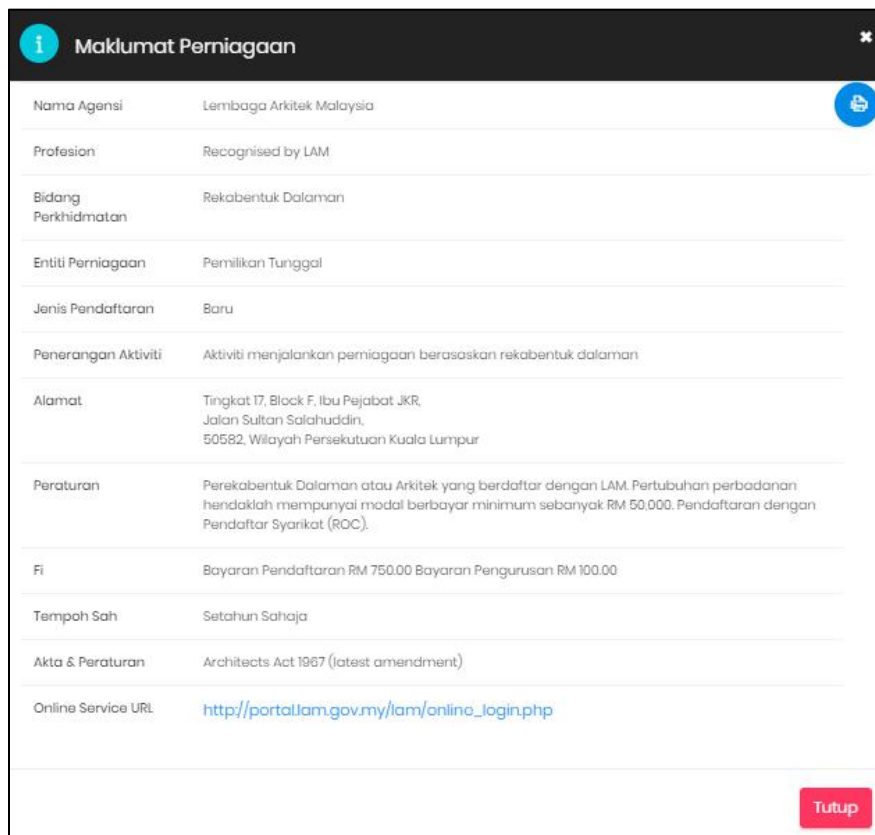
Maklumat Perniagaan

| | |
|---|---|
| Nama Agensi | Lembaga Arkitek Malaysia |
| Profesion | Recognised by LAM |
| Bidang Perkhidmatan | Rekabentuk Dalaman |
| Entiti Perniagaan | Pemilikan Tunggal |
| Jenis Pendaftaran | Baru |
| Penerangan Aktiviti | Aktiviti menjalankan perniagaan berasaskan rekabentuk dalaman |
| Alamat | Tingkat 17, Block F, Ibu Pejabat JKR, Jalan Sultan Salahuddin, 50582, Wilayah Persekutuan Kuala Lumpur |
| Peraturan | Perekabentuk Dalaman atau Arkitek yang berdaftar dengan LAM. Pertubuhan perbadanan hendaklah mempunyai modal berbayar minimum sebanyak RM 50,000. Pendaftaran dengan Pendaftar Syarikat (ROC). |
| Fi | Bayaran Pendaftaran RM 750.00 Bayaran Pengurusan RM 100.00 |
| Tempoh Sah | Setahun Sahaja |
| Akta & Peraturan | Architects Act 1967 (latest amendment) |
| Online Service URL | http://portal.lam.gov.my/lam/online_login.php |

Tutup